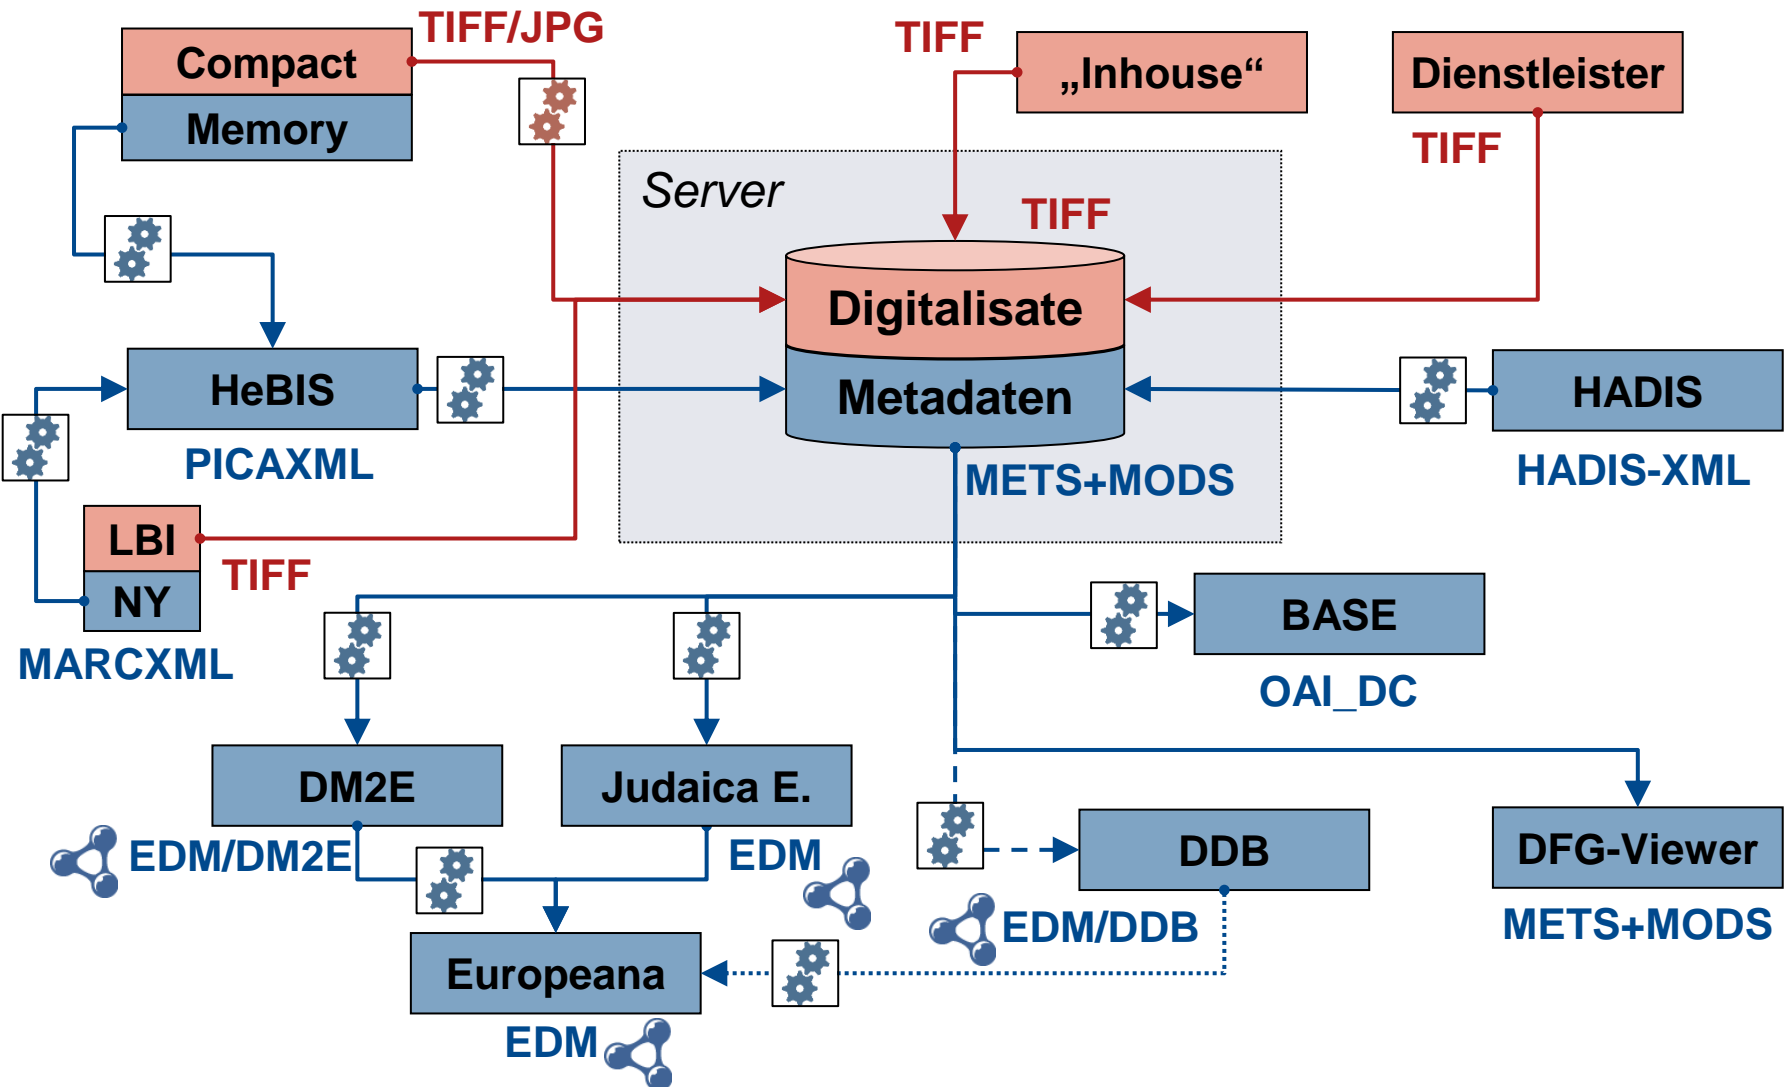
Compact
Memory
TIFF/JPG
TIFF
„Inhouse“
Dienstleister
TIFF
Server
TIFF
Digitalisate
Metadaten
HeBIS
PICAXML
HADIS
HADIS-XML
METS+MODS
LBI
NY
TIFF
MARCXML
BASE
OAI_DC
DM2E
Judaica E.
EDM/DM2E
EDM
DDB
DFG-Viewer
EDM/DDB
METS+MODS
Europeana
EDM